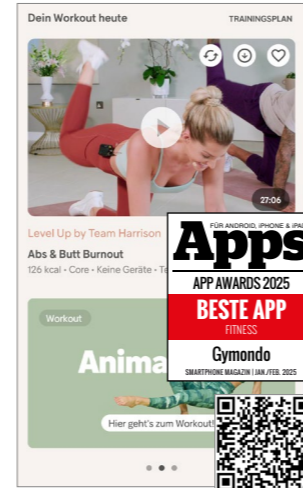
Dein Workout heute

TRAININGSPLAN

27:06

Level Up by Team Harrison

Abs & Butt Burnout

126 kcal · Core · Keine Geräte · Te

FÜR ANDROID, IPHONE & IPAD

Apps

APP AWARDS 2025

BESTE APP

FITNESS

Gymondo

SMARTPHONE MAGAZIN | JAN./FEB. 2025

Workout

Anima

Hier geht's zum Workout!